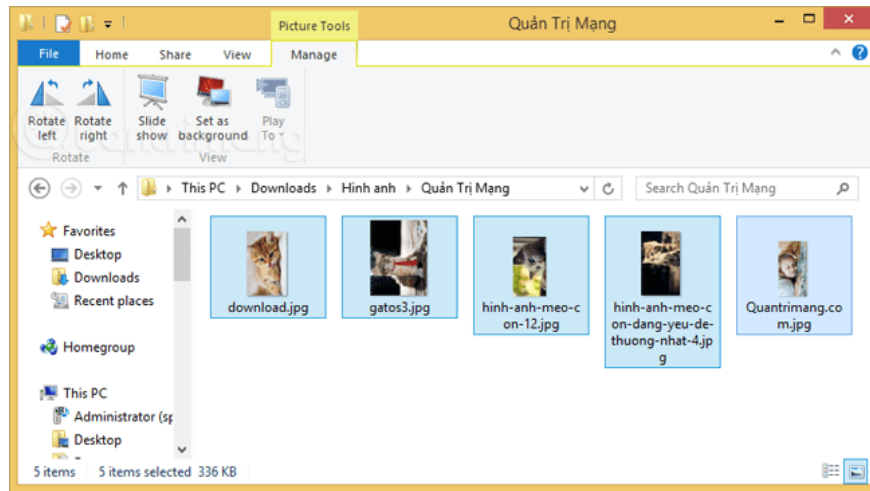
Picture Tools
Quản Trị Mạng

File Home Share View Manage

Rotate left Rotate right
Rotate
Slide show Set as background Play To
View

This PC › Downloads › Hinh anh › Quản Trị Mạng
Search Quản Trị Mạng

Favorites
Desktop
Downloads
Recent places

Homegroup

This PC
Administrator (sp
Desktop

download.jpg
gatos3.jpg
hinh-anh-meo-con-12.jpg
hinh-anh-meo-con-dang-yeu-de-thuong-nhat-4.jpg
Quantrimang.com.jpg

5 items 5 items selected 336 KB